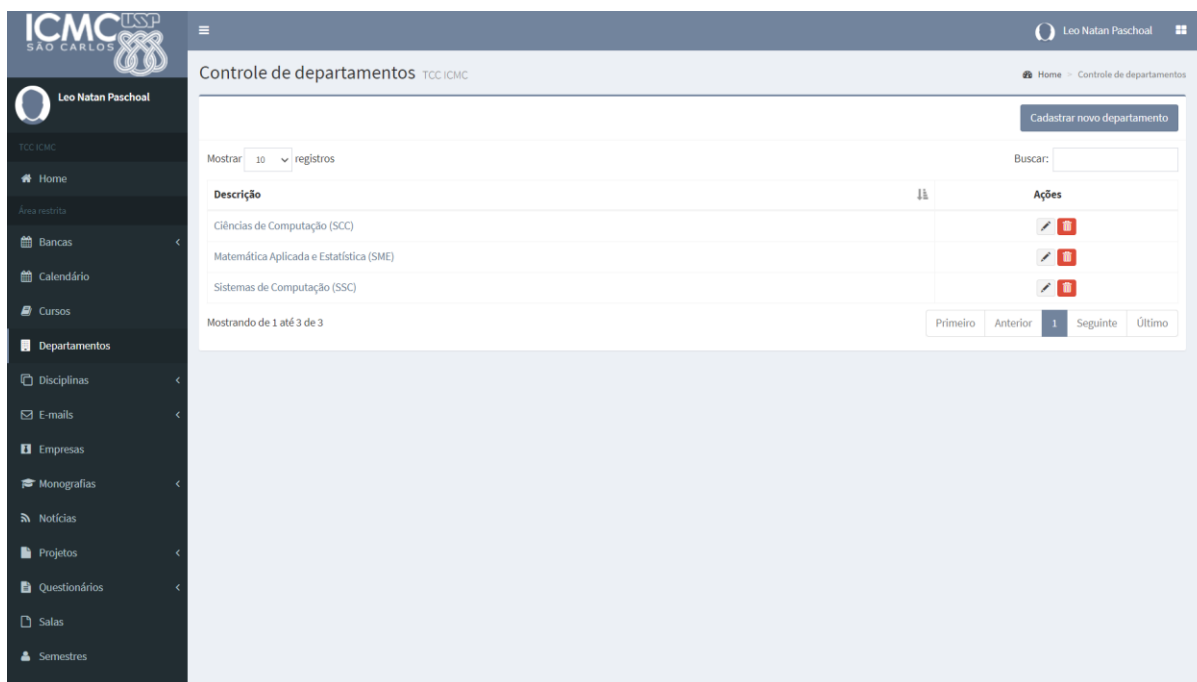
ICMC USP
SÃO CARLOS

Leo Natan Paschoal

TCC ICMC

Home

Área restrita

Bancas

Calendário

Cursos

Departamentos

Disciplinas

E-mails

Empresas

Monografias

Notícias

Projetos

Questionários

Salas

Semestres

Leo Natan Paschoal

Controle de departamentos TCC ICMC

Home > Controle de departamentos

Cadastrar novo departamento

Mostrar 10 registros

Buscar:

| Descrição | Ações |
|---|---|
| Ciências de Computação (SCC) | |
| Matemática Aplicada e Estatística (SME) | |
| Sistemas de Computação (SSC) | |

Mostrando de 1 até 3 de 3

Primeiro Anterior 1 Seguinte Último